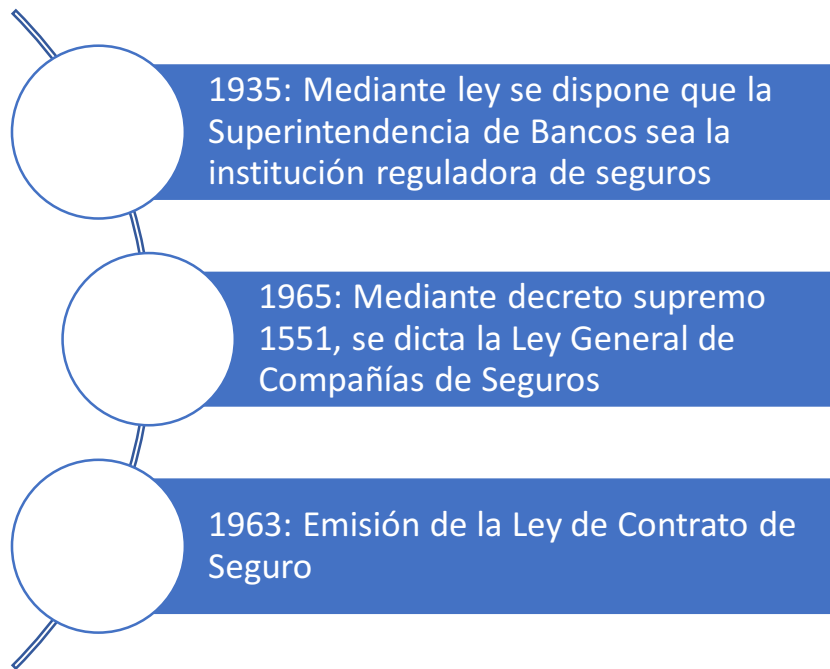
1935: Mediante ley se dispone que la Superintendencia de Bancos sea la institución reguladora de seguros

1965: Mediante decreto supremo 1551, se dicta la Ley General de Compañías de Seguros

1963: Emisión de la Ley de Contrato de Seguro